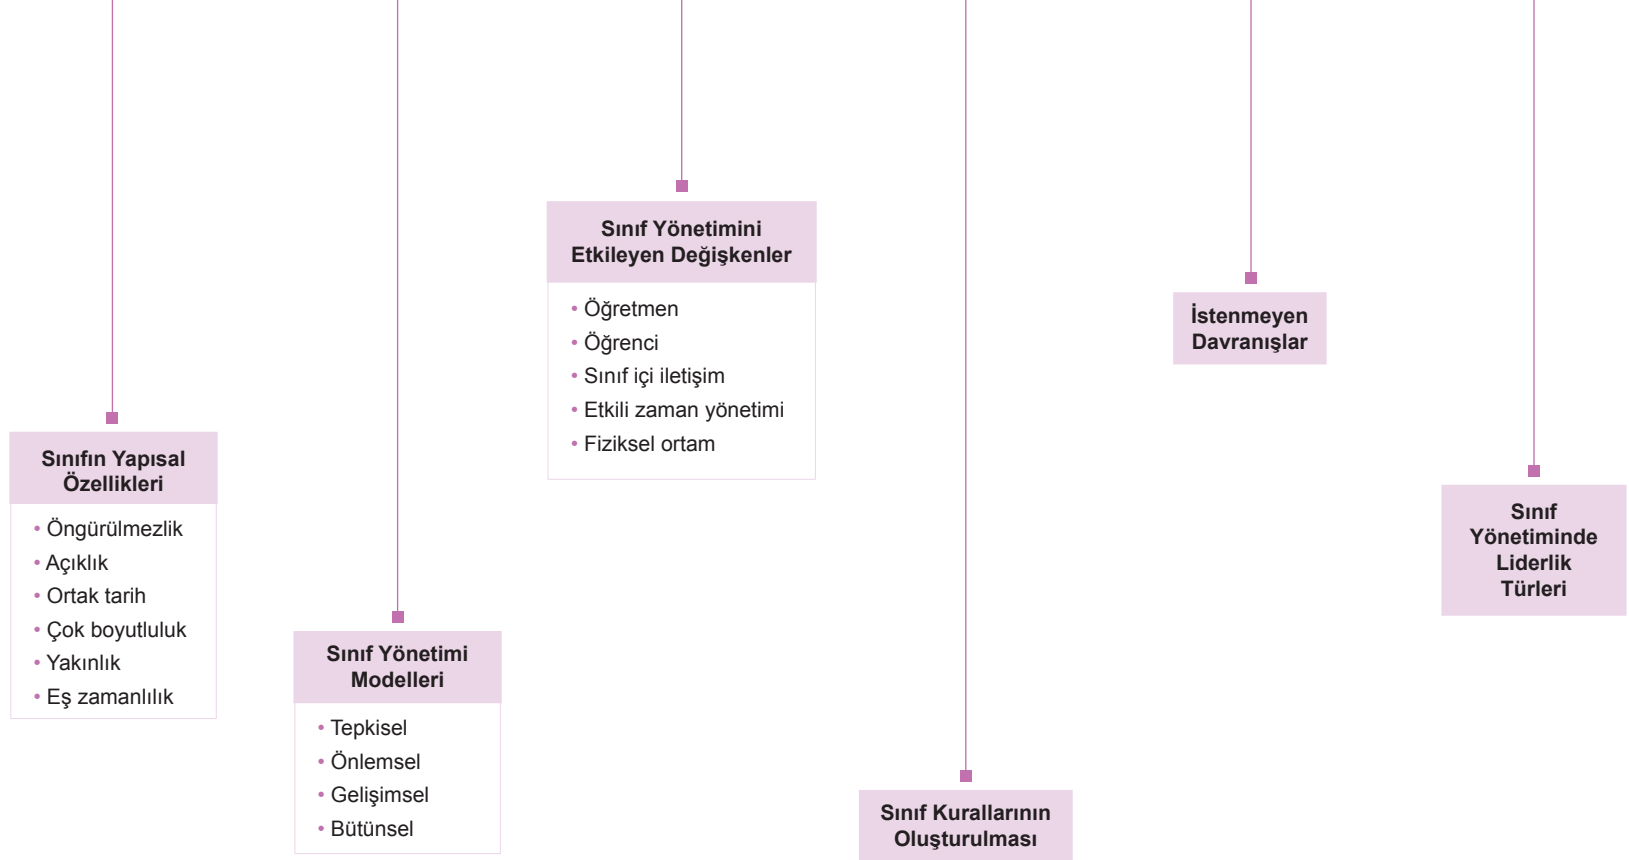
Sınıfın Yapısal Özellikleri

- Öngürülmezlik
- Açıklık
- Ortak tarih
- Çok boyutluluk
- Yakınlık
- Eş zamanlılık

Sınıf Yönetimi Modelleri

- Tepkisel
- Önlemsel
- Gelişimsel
- Bütünsel

Sınıf Yönetimini Etkileyen Değişkenler

- Öğretmen
- Öğrenci
- Sınıf içi iletişim
- Etkili zaman yönetimi
- Fiziksel ortam

Sınıf Kurallarının Oluşturulması

İstenmeyen Davranışlar

Sınıf Yönetiminde Liderlik Türleri